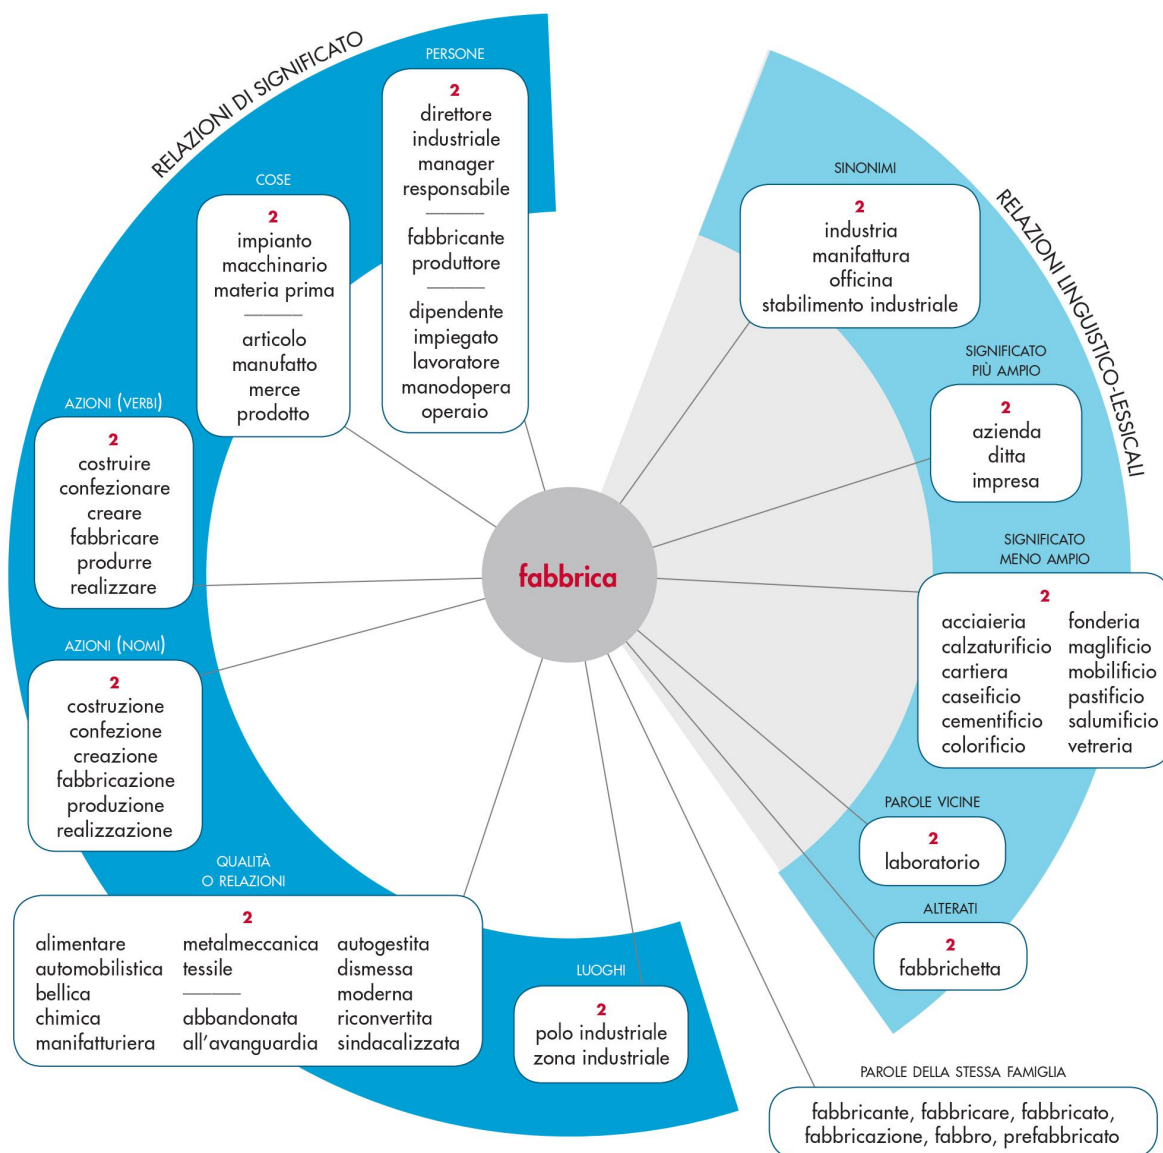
RELAZIONI DI SIGNIFICATO

PERSONE
2
direttore
industriale
manager
responsabile
fabbricante
produttore
dipendente
impiegato
lavoratore
manodopera
operaio

COSE
2
impianto
macchinario
materia prima
articolo
manufatto
merce
prodotto

AZIONI (VERBI)
2
costruire
confezionare
creare
fabbricare
produrre
realizzare

AZIONI (NOMI)
2
costruzione
confezione
creazione
fabbricazione
produzione
realizzazione

QUALITÀ O RELAZIONI
2
alimentare
automobilistica
bellica
chimica
manifatturiera

metalmeccanica
tessile
abbandonata
all'avanguardia

autogestita
dismessa
moderna
riconvertita
sindacalizzata

LUOGHI
2
polo industriale
zona industriale

fabbrica

RELAZIONI LINGUISTICO-LESSICALI

SINONIMI
2
industria
manifattura
officina
stabilimento industriale

SIGNIFICATO PIÙ AMPIO
2
azienda
ditta
impresa

SIGNIFICATO MENO AMPIO
2
acciaieria
calzaturificio
cartiera
caseificio
cementificio
colorificio

fonderia
maglificio
mobilificio
pastificio
salumificio
vetreria

PAROLE VICINE
2
laboratorio

ALTERATI
2
fabbrichetta

PAROLE DELLA STESSA FAMIGLIA
fabbricante, fabbricare, fabbricato, fabbricazione, fabbro, prefabbricato